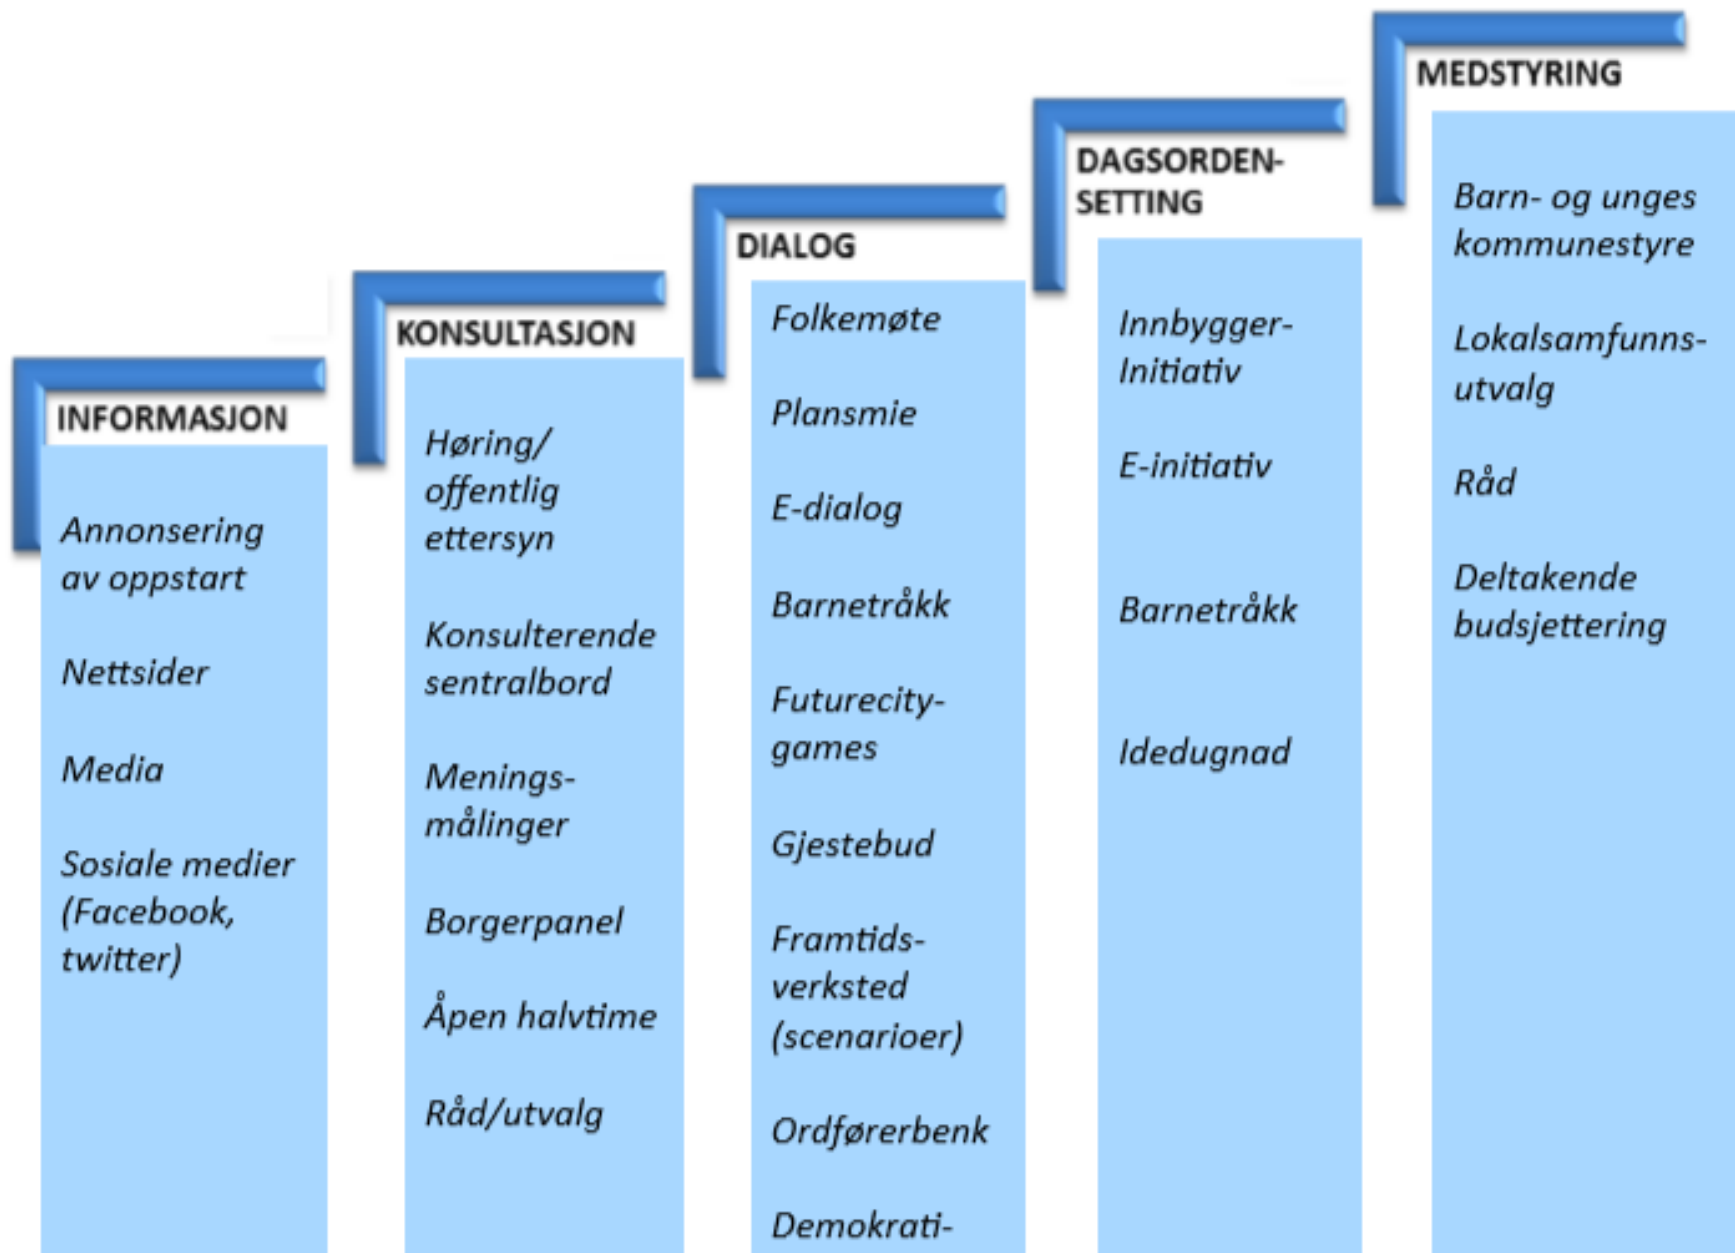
INFORMASJON

Annonsering av oppstart

Nettsider

Media

Sosiale medier (Facebook, twitter)

KONSULTASJON

Høring/ offentlig ettersyn

Konsulterende sentralbord

Meningsmålinger

Borgerpanel

Åpen halvtime

Råd/utvalg

DIALOG

Folkemøte

Plansmie

E-dialog

Barnetråkk

Futurecity-games

Gjestebud

Framtidsverksted (scenarioer)

Ordførerbenk

Demokrati-

DAGSORDEN-SETTING

Innbygger-Initiativ

E-initiativ

Barnetråkk

Idedugnad

MEDSTYRING

Barn- og unges kommunestyre

Lokalsamfunnsutvalg

Råd

Deltakende budsjettering